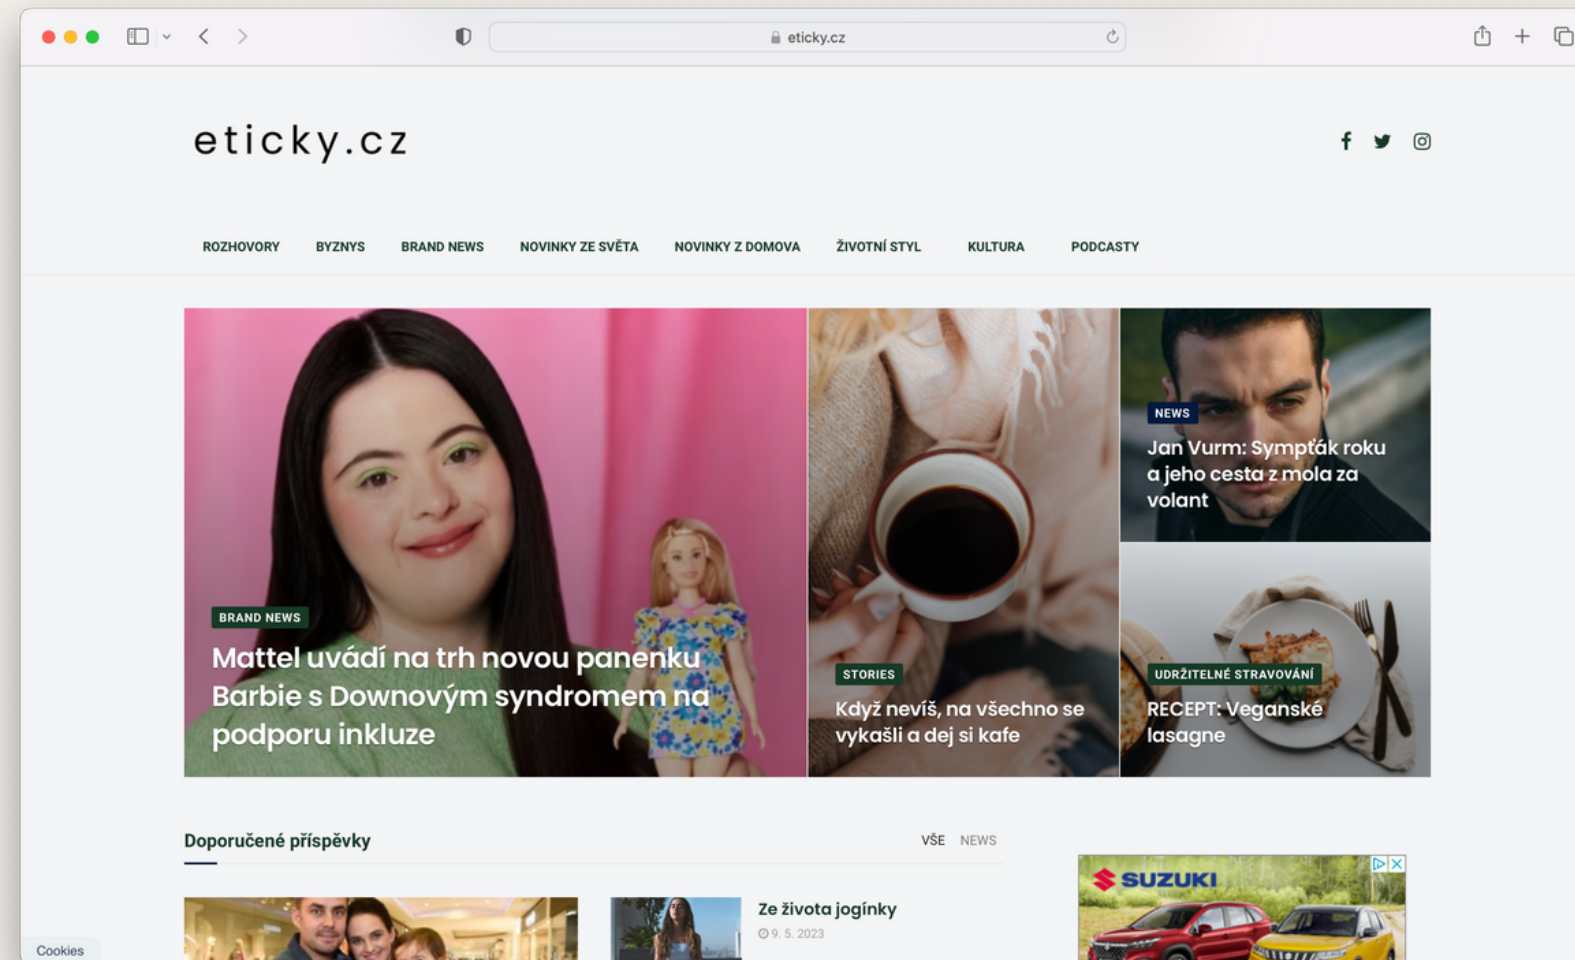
eticky.cz

eticky.cz

ROZHOVORY BYZNYS BRAND NEWS NOVINKY ZE SVĚTA NOVINKY Z DOMOVA ŽIVOTNÍ STYL KULTURA PODCASTY

BRAND NEWS
Mattel uvádí na trh novou panenku Barbie s Downovým syndromem na podporu inkluze

STORIES
Když nevíš, na všechno se vykašli a dej si kafe

NEWS
Jan Vurm: Sympťák roku a jeho cesta z mola za volant

UDRŽITELNÉ STRAVOVÁNÍ
RECEPT: Veganské lasagne

Doporučené příspěvky
VŠE NEWS

Ze života jogínky
9. 5. 2023

SUZUKI

Cookies